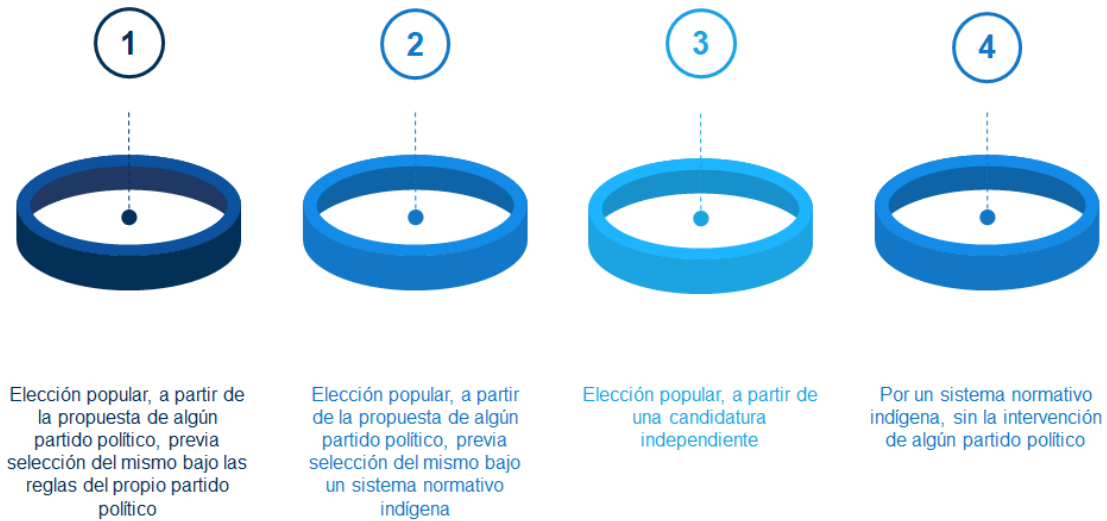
1

2

3

4

Elección popular, a partir de la propuesta de algún partido político, previa selección del mismo bajo las reglas del propio partido político

Elección popular, a partir de la propuesta de algún partido político, previa selección del mismo bajo un sistema normativo indígena

Elección popular, a partir de una candidatura independiente

Por un sistema normativo indígena, sin la intervención de algún partido político